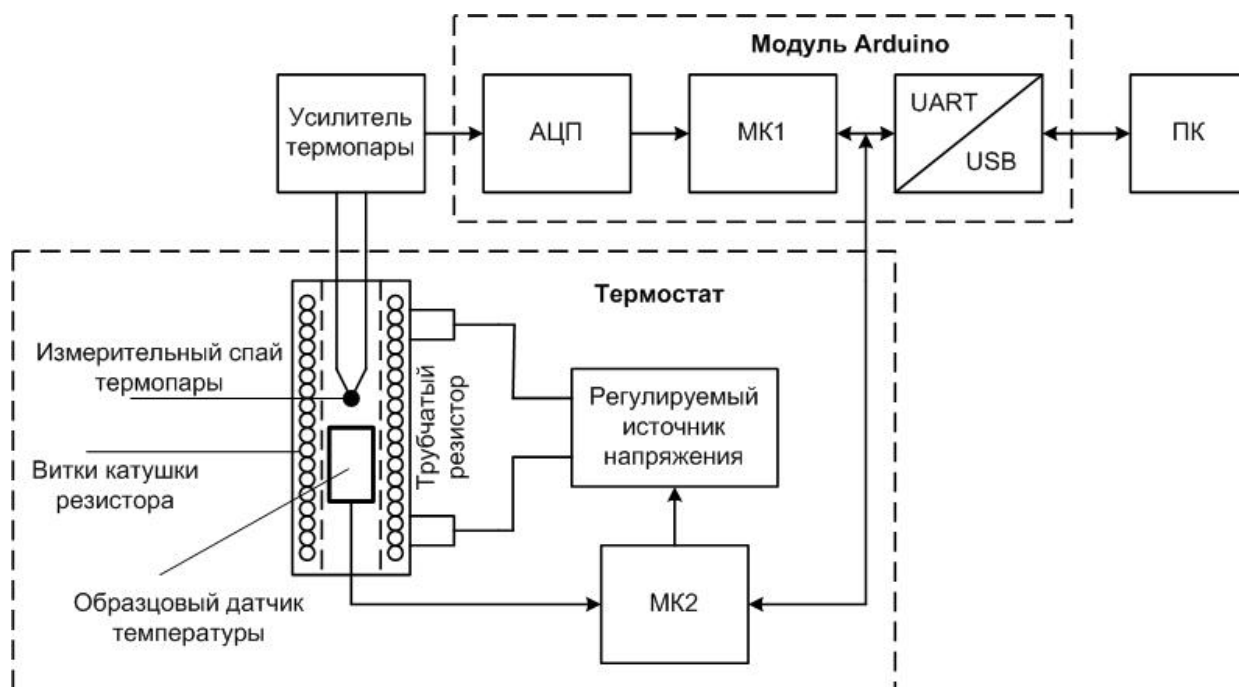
Модуль Arduino

Усилитель термопары

АЦП

МК1

UART

USB

ПК

Термостат

Измерительный спай термопары

Трубчатый резистор

Регулируемый источник напряжения

Витки катушки резистора

Образцовый датчик температуры

МК2